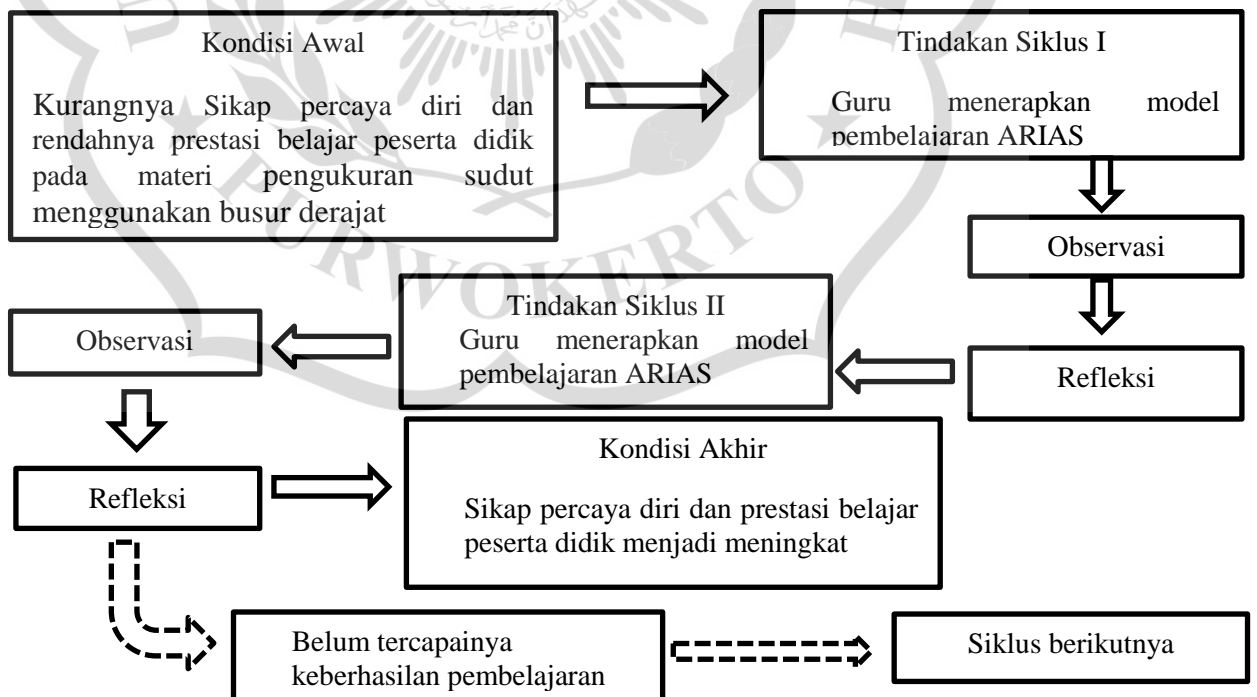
Kondisi Awal

Kurangnya Sikap percaya diri dan rendahnya prestasi belajar peserta didik pada materi pengukuran sudut menggunakan busur derajat

Tindakan Siklus I

Guru menerapkan model pembelajaran ARIAS

Observasi

Refleksi

Tindakan Siklus II
Guru menerapkan model pembelajaran ARIAS

Observasi

Refleksi

Kondisi Akhir

Sikap percaya diri dan prestasi belajar peserta didik menjadi meningkat

Belum tercapainya keberhasilan pembelajaran

Siklus berikutnya

PURWOKERTO